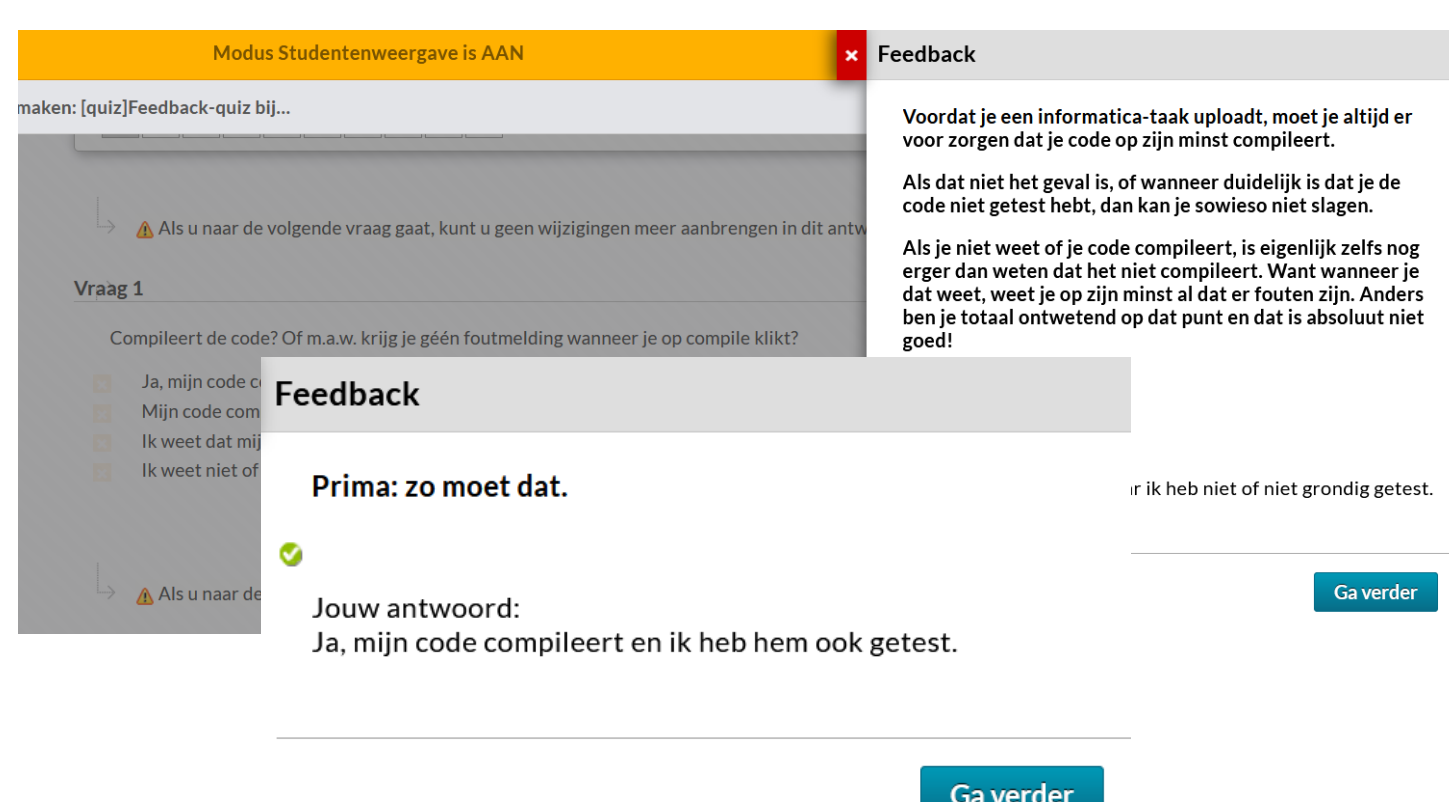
Modus Studentenweergave is AAN

maken: [quiz]Feedback-quiz bij...

Als u naar de volgende vraag gaat, kunt u geen wijzigingen meer aanbrengen in dit antw

Vraag 1

Compileert de code? Of m.a.w. krijg je géén foutmelding wanneer je op compile klikt?

Ja, mijn code c
Mijn code com
Ik weet dat mij
Ik weet niet of

Als u naar de

Feedback

Voordat je een informatica-taak uploadt, moet je altijd er voor zorgen dat je code op zijn minst compileert.

Als dat niet het geval is, of wanneer duidelijk is dat je de code niet getest hebt, dan kan je sowieso niet slagen.

Als je niet weet of je code compileert, is eigenlijk zelfs nog erger dan weten dat het niet compileert. Want wanneer je dat weet, weet je op zijn minst al dat er fouten zijn. Anders ben je totaal ontwetend op dat punt en dat is absoluut niet goed!

r ik heb niet of niet grondig getest.

Ga verder

Feedback

Prima: zo moet dat.

Jouw antwoord:
Ja, mijn code compileert en ik heb hem ook getest.

Ga verder